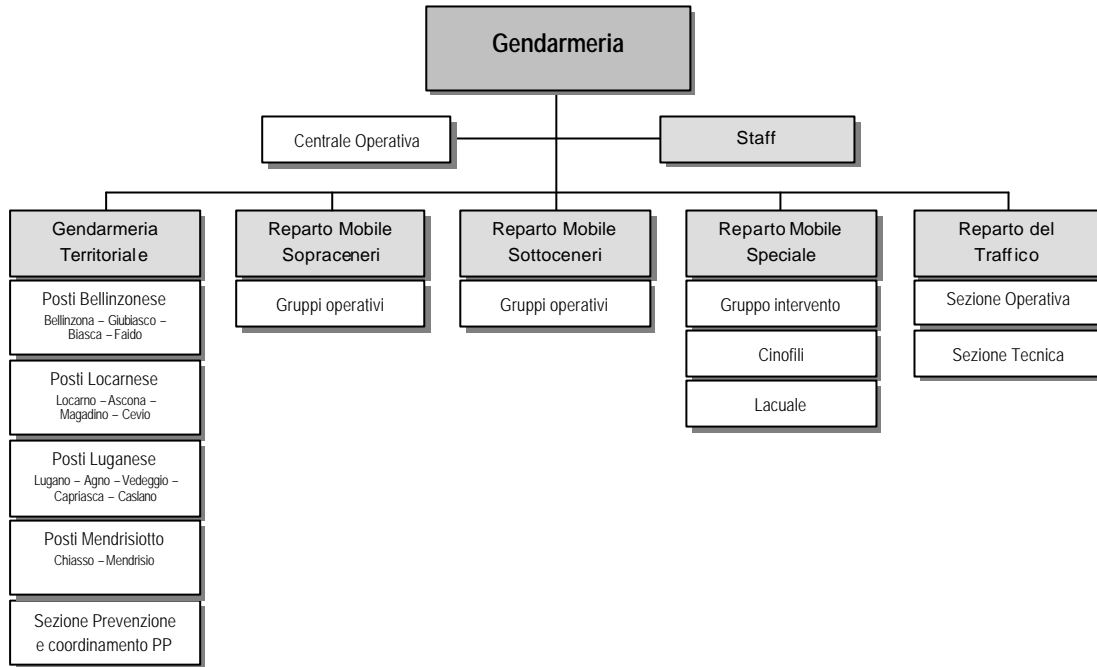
Gendarmeria

Centrale Operativa

Staff

Gendarmeria Territoriale

Posti Bellinzonese
Bellinzona – Giubiasco – Biasca – Faido

Posti Locarnese
Locarno – Ascona – Magadino – Cevio

Posti Luganese
Lugano – Agno – Vedeggio – Capriasca – Caslano

Posti Mendrisiotto
Chiasso – Mendrisio

Sezione Prevenzione e coordinamento PP

Reparto Mobile Sopraceneri

Gruppi operativi

Reparto Mobile Sottoceneri

Gruppi operativi

Reparto Mobile Speciale

Gruppo intervento

Cinofili

Lacuale

Reparto del Traffico

Sezione Operativa

Sezione Tecnica